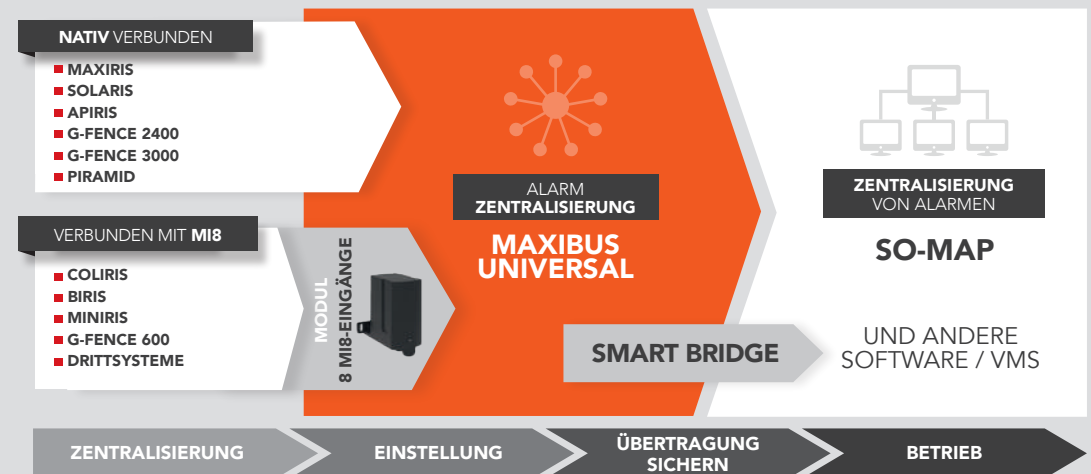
NATIV VERBUNDEN

MAXIRIS
SOLARIS
APIRIS
G-FENCE 2400
G-FENCE 3000
PIRAMID

VERBUNDEN MIT MI8

COLIRIS
BIRIS
MINIRIS
G-FENCE 600
DRITTSYSTEME

MODUL
8 MI8-EINGÄNGE

ALARM
ZENTRALISIERUNG

MAXIBUS
UNIVERSAL

ZENTRALISIERUNG
VON ALARMEN

SO-MAP

SMART BRIDGE

UND ANDERE
SOFTWARE / VMS

ZENTRALISIERUNG

EINSTELLUNG

ÜBERTRAGUNG
SICHERN

BETRIEB